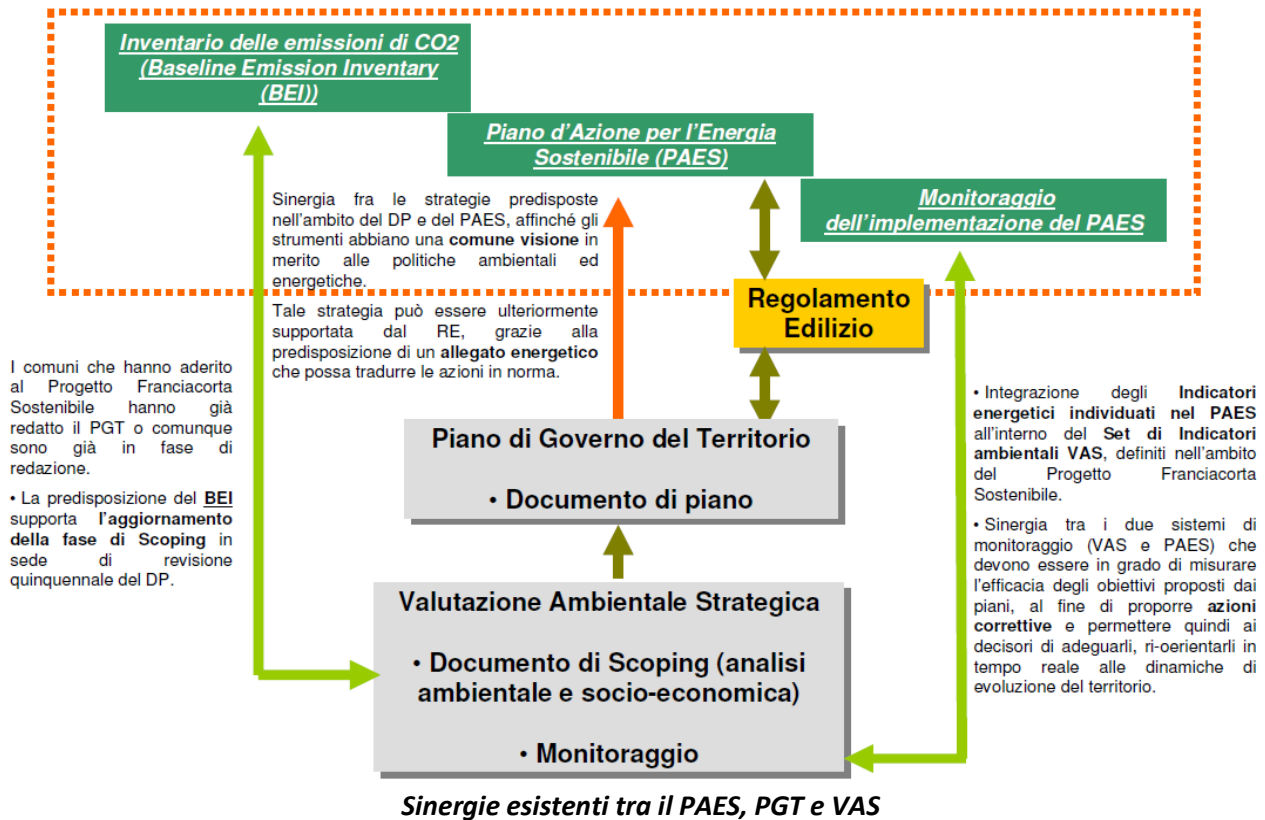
Inventario delle emissioni di CO2 (Baseline Emission Inventary (BEI))

Piano d'Azione per l'Energia Sostenibile (PAES)

Monitoraggio dell'implementazione del PAES

Sinergia fra le strategie predisposte nell'ambito del DP e del PAES, affinché gli strumenti abbiano una comune visione in merito alle politiche ambientali ed energetiche.

Tale strategia può essere ulteriormente supportata dal RE, grazie alla predisposizione di un allegato energetico che possa tradurre le azioni in norma.

Regolamento Edilizio

I comuni che hanno aderito al Progetto Franciacorta Sostenibile hanno già redatto il PGT o comunque sono già in fase di redazione.

• La predisposizione del BEI supporta l'aggiornamento della fase di Scoping in sede di revisione quinquennale del DP.

Piano di Governo del Territorio

• Documento di piano

• Integrazione degli Indicatori energetici individuati nel PAES all'interno del Set di Indicatori ambientali VAS, definiti nell'ambito del Progetto Franciacorta Sostenibile.

• Sinergia tra i due sistemi di monitoraggio (VAS e PAES) che devono essere in grado di misurare l'efficacia degli obiettivi proposti dai piani, al fine di proporre azioni correttive e permettere quindi ai decisori di adeguarli, ri-oerientarli in tempo reale alle dinamiche di evoluzione del territorio.

Valutazione Ambientale Strategica

• Documento di Scoping (analisi ambientale e socio-economica)

• Monitoraggio

Sinergie esistenti tra il PAES, PGT e VAS